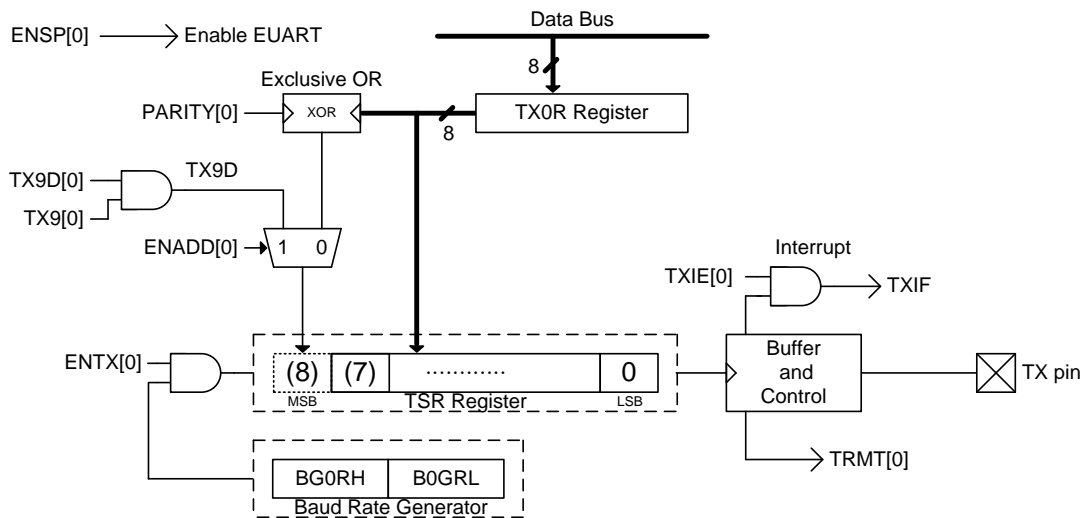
ENSP[0] Enable EUART

Data Bus

8

Exclusive OR

PARITY[0]

XOR

8

TX0R Register

TX9D[0]

TX9D

TX9[0]

ENADD[0]

1 0

Interrupt

TXIE[0]

TXIF

ENTX[0]

(8) (7) ............ 0

MSB TSR Register LSB

Buffer and Control

TX pin

TRMT[0]

BG0RH B0GRL

Baud Rate Generator